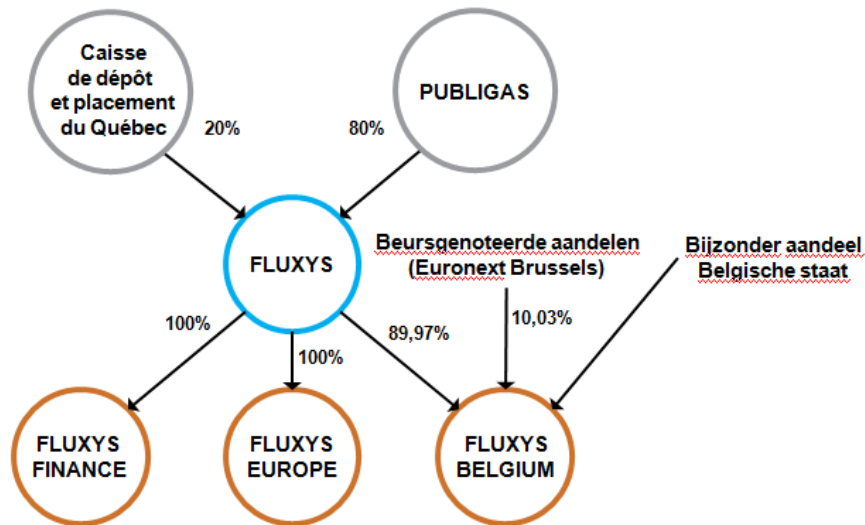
Caisse de dépôt et placement du Québec

20%

PUBLIGAS

80%

FLUXYS

Beursgenoteerde aandelen (Euronext Brussels)

Bijzonder aandeel Belgische staat

100%

100%

89,97%

10,03%

FLUXYS FINANCE

FLUXYS EUROPE

FLUXYS BELGIUM